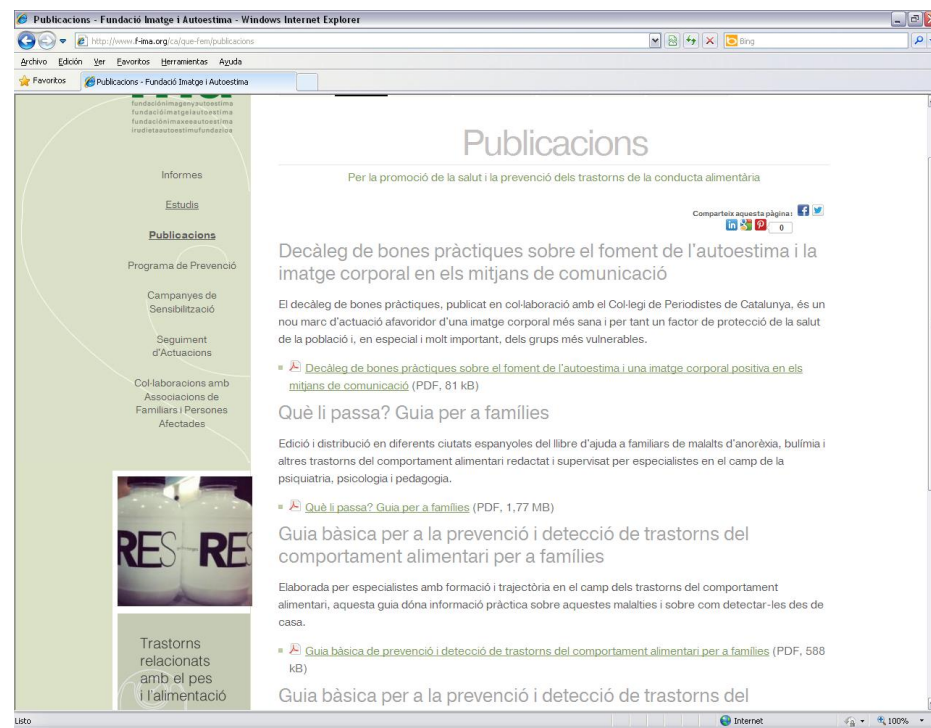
Publicacions - Fundació Imatge i Autoestima - Windows Internet Explorer

http://www.f-ima.org/ca/que-fem/publicacions

Bing

Archivo Edición Ver Favoritos Herramientas Ayuda

Favoritos

Publicacions - Fundació Imatge i Autoestima

fundaciónimagenyautoestima
fundacióimatgeiautoestima
fundaciónimaxeeautoestima
irudietaautoestimufundazioa

Informes

Estudis

Publicacions

Programa de Prevenció

Campanyes de Sensibilització

Seguiment d'Actuacions

Col·laboracions amb Associacions de Familiars i Persones Afectades

RES RE

Trastorns relacionats amb el pes i l'alimentació

Publicacions

Per la promoció de la salut i la prevenció dels trastorns de la conducta alimentària

Comparteix aquesta pàgina:

0

Decàleg de bones pràctiques sobre el foment de l'autoestima i la imatge corporal en els mitjans de comunicació

El decàleg de bones pràctiques, publicat en col·laboració amb el Col·legi de Periodistes de Catalunya, és un nou marc d'actuació afavoridor d'una imatge corporal més sana i per tant un factor de protecció de la salut de la població i, en especial i molt important, dels grups més vulnerables.

Decàleg de bones pràctiques sobre el foment de l'autoestima i una imatge corporal positiva en els mitjans de comunicació (PDF, 81 kB)

Què li passa? Guia per a famílies

Edició i distribució en diferents ciutats espanyoles del llibre d'ajuda a familiars de malalts d'anorèxia, bulímia i altres trastorns del comportament alimentari redactat i supervisat per especialistes en el camp de la psiquiatria, psicologia i pedagogia.

Què li passa? Guia per a famílies (PDF, 1,77 MB)

Guia bàsica per a la prevenció i detecció de trastorns del comportament alimentari per a famílies

Elaborada per especialistes amb formació i trajectòria en el camp dels trastorns del comportament alimentari, aquesta guia dóna informació pràctica sobre aquestes malalties i sobre com detectar-les des de casa.

Guia bàsica de prevenció i detecció de trastorns del comportament alimentari per a famílies (PDF, 588 kB)

Guia bàsica per a la prevenció i detecció de trastorns del

Listo

Internet

100%